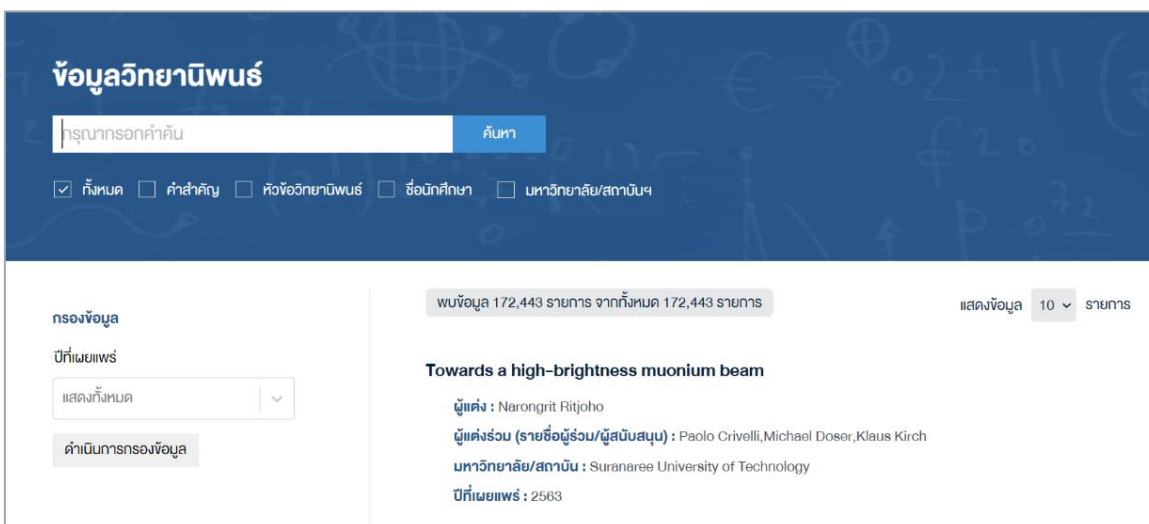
ข้อมูลวิทยานิพนธ์

กรุณากรอกคำค้น

ค้นหา

☑ ทั้งหมด ☐ คำสำคัญ ☐ หัวข้อวิทยานิพนธ์ ☐ ชื่อนักศึกษา ☐ มหาวิทยาลัย/สถาบันฯ

กรองข้อมูล

ปีที่เผยแพร่

แสดงทั้งหมด

ดำเนินการกรองข้อมูล

พบข้อมูล 172,443 รายการ จากทั้งหมด 172,443 รายการ

แสดงข้อมูล 10 รายการ

Towards a high-brightness muonium beam

ผู้แต่ง : Narongrit Ritjoho

ผู้แต่งร่วม (รายชื่อผู้ร่วม/ผู้สนับสนุน) : Paolo Crivelli,Michael Doser,Klaus Kirch

มหาวิทยาลัย/สถาบัน : Suranaree University of Technology

ปีที่เผยแพร่ : 2563